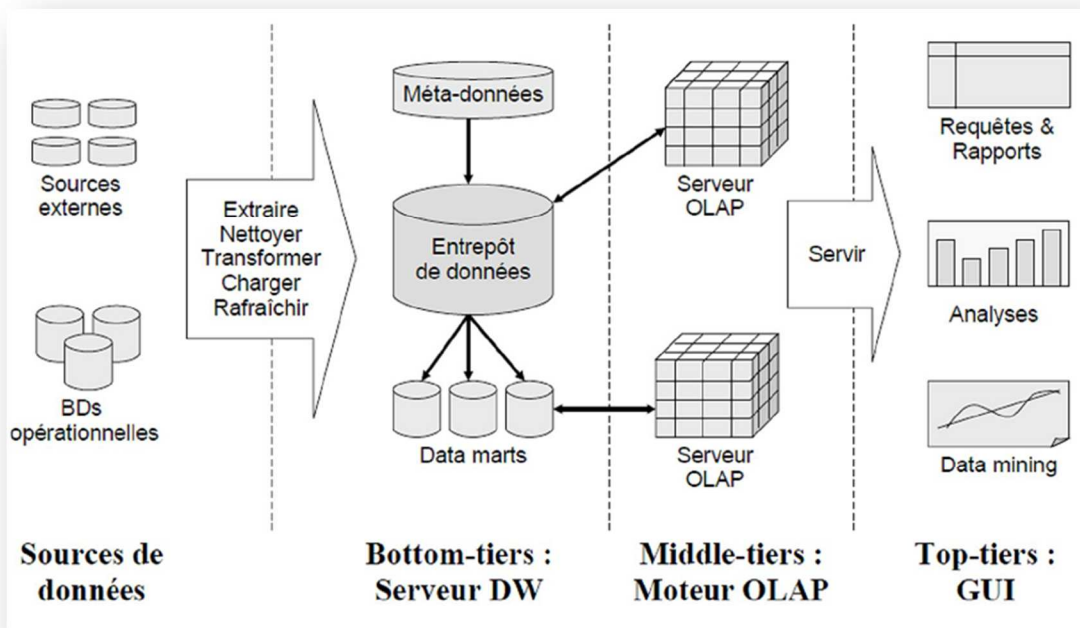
Sources externes

BDs opérationnelles

Extraire
Nettoyer
Transformer
Charger
Rafraîchir

Méta-données

Entrepôt de données

Data marts

Serveur OLAP

Serveur OLAP

Servir

Requêtes & Rapports

Analyses

Data mining

Sources de données

Bottom-tiers : Serveur DW

Middle-tiers : Moteur OLAP

Top-tiers : GUI